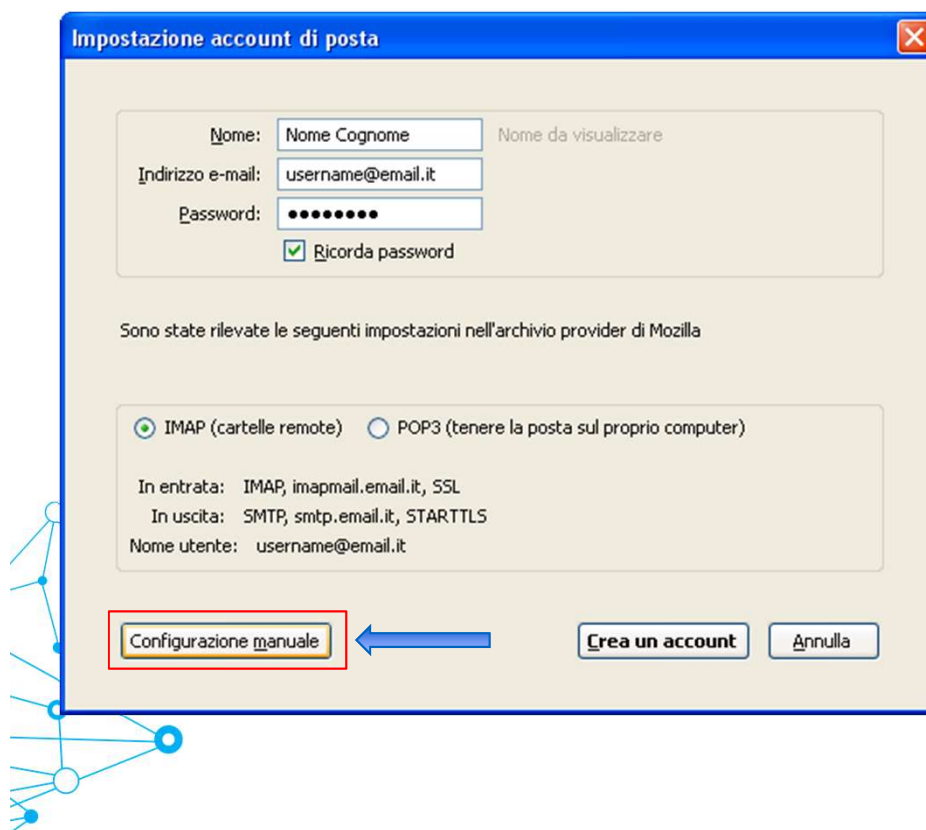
Impostazione account di posta

Nome: Nome Cognome Nome da visualizzare

Indirizzo e-mail: username@email.it

Password: ••••••••

Ricorda password

Sono state rilevate le seguenti impostazioni nell'archivio provider di Mozilla

IMAP (cartelle remote) POP3 (tenere la posta sul proprio computer)

In entrata: IMAP, imapmail.email.it, SSL
In uscita: SMTP, smtp.email.it, STARTTLS
Nome utente: username@email.it

Configurazione manuale

Crea un account

Annulla